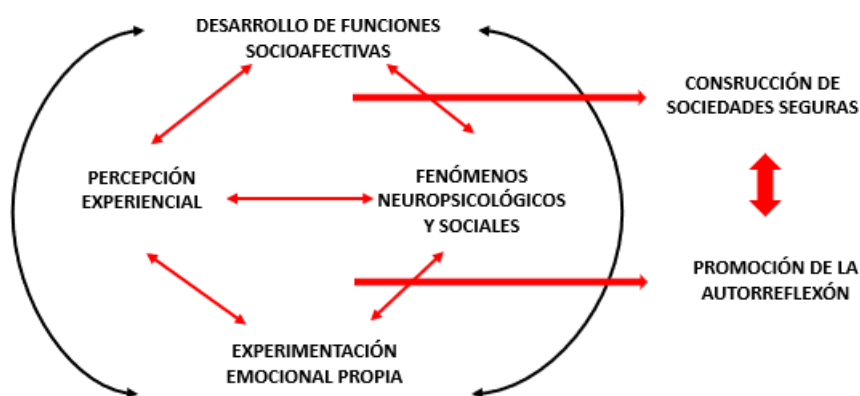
DESARROLLO DE FUNCIONES SOCIOAFECTIVAS

PERCEPCIÓN EXPERIENCIAL

FENÓMENOS NEUROPSICOLÓGICOS Y SOCIALES

EXPERIMENTACIÓN EMOCIONAL PROPIA

CONSRUCCIÓN DE SOCIEDADES SEGURAS

PROMOCIÓN DE LA AUTORREFLEXÓN